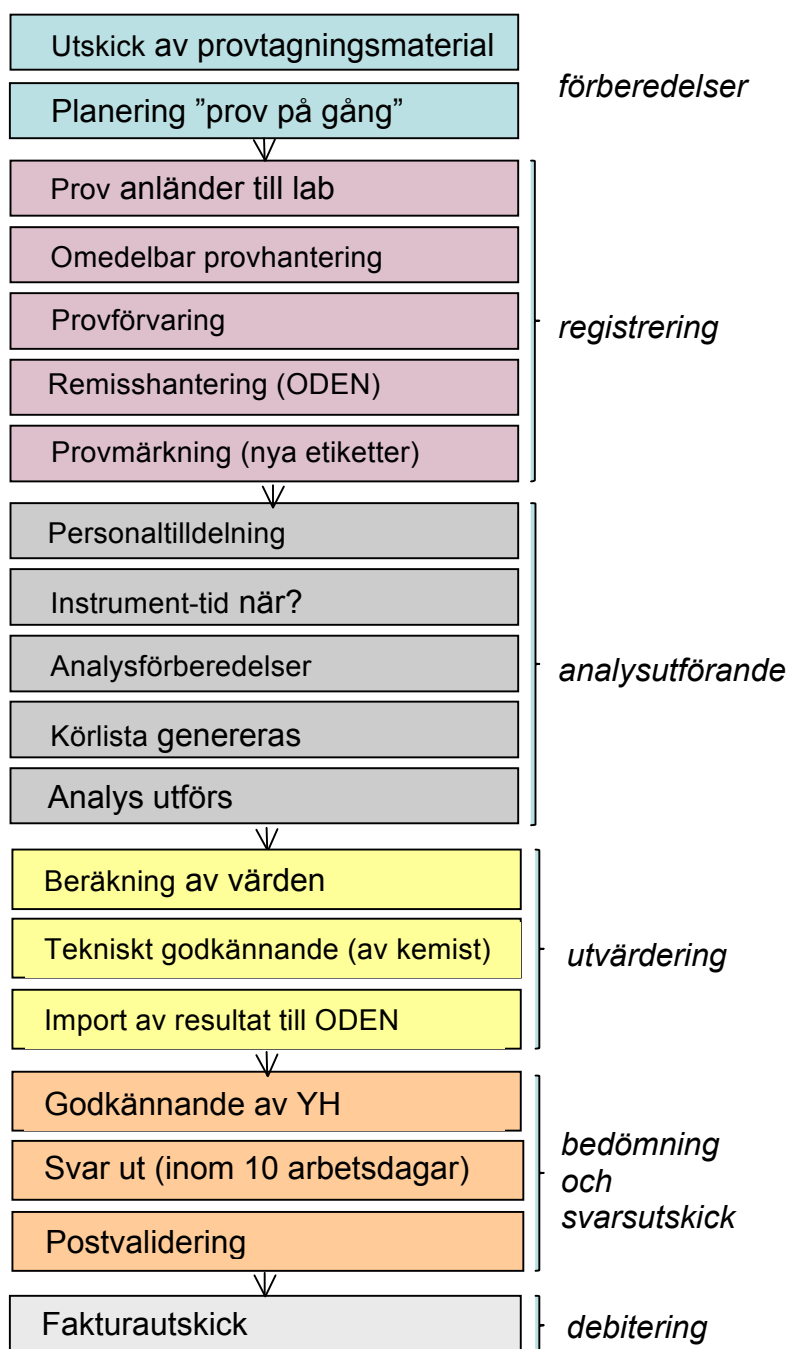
Utskick av provtagningsmaterial

Planering ”prov på gång”

förberedelser

Prov anländer till lab

Omedelbar provhantering

Provförvaring

Remisshantering (ODEN)

Provmärkning (nya etiketter)

registrering

Personaltilldelning

Instrument-tid när?

Analysförberedelser

Körlista genereras

Analys utförs

analysutförande

Beräkning av värden

Tekniskt godkännande (av kemist)

Import av resultat till ODEN

utvärdering

Godkännande av YH

Svar ut (inom 10 arbetsdagar)

Postvalidering

bedömning och svarsutskick

Fakturautskick

debitering